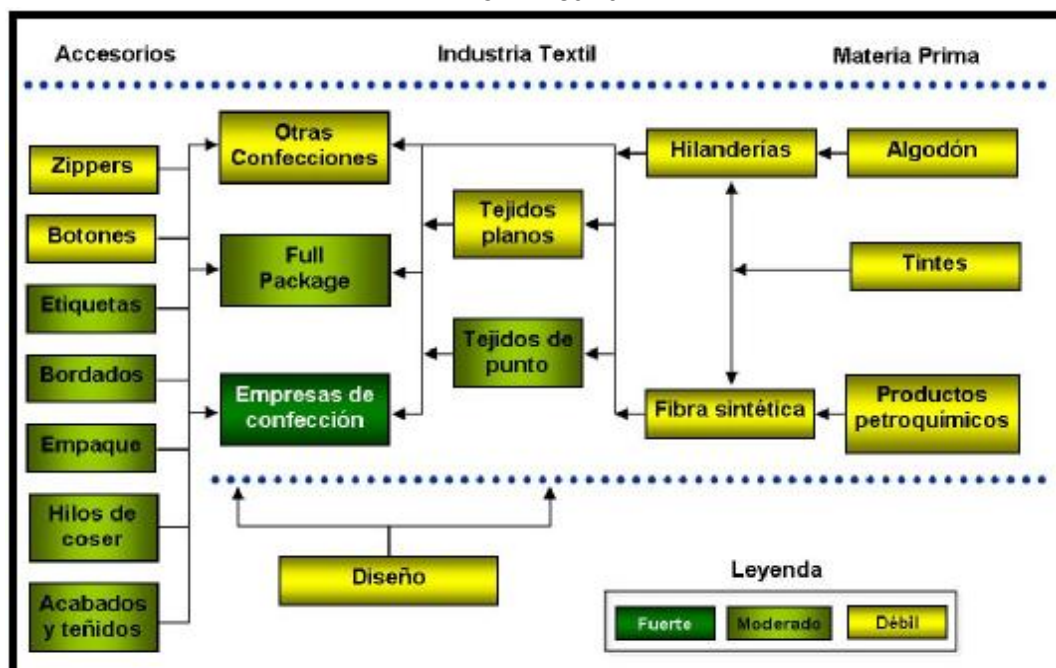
Accesorios

Industria Textil

Materia Prima

Zippers

Botones

Etiquetas

Bordados

Empaque

Hilos de coser

Acabados y teñidos

Otras Confecciones

Full Package

Empresas de confección

Tejidos planos

Tejidos de punto

Hilanderías

Fibra sintética

Algodón

Tintes

Productos petroquímicos

Diseño

Leyenda

Fuerte

Moderado

Débil